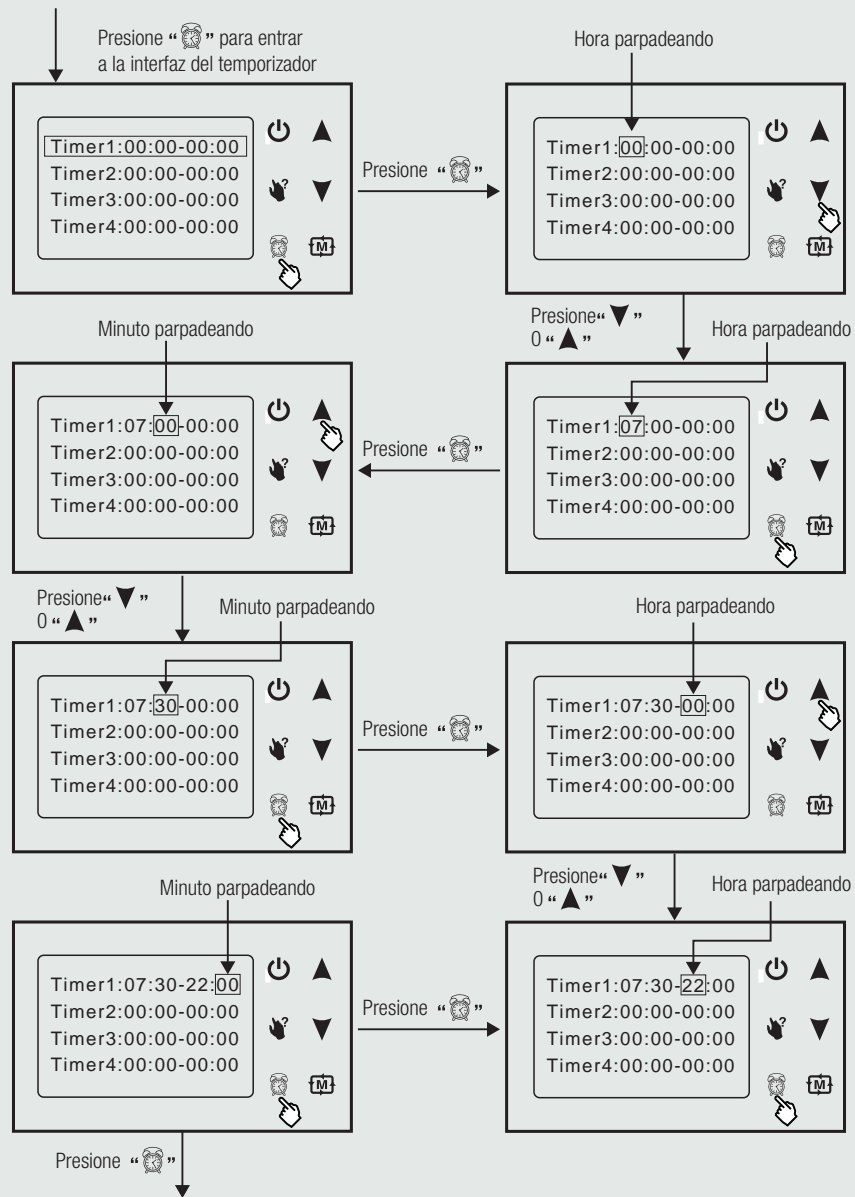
Presione " " para entrar a la interfaz del temporizador

Timer1:00:00-00:00
Timer2:00:00-00:00
Timer3:00:00-00:00
Timer4:00:00-00:00

Presione " "

Hora parpadeando

Timer1:00:00-00:00
Timer2:00:00-00:00
Timer3:00:00-00:00
Timer4:00:00-00:00

Presione " ▼ " 0 " ▲ "

Minuto parpadeando

Timer1:07:00-00:00
Timer2:00:00-00:00
Timer3:00:00-00:00
Timer4:00:00-00:00

Presione " "

Hora parpadeando

Timer1:07:00-00:00
Timer2:00:00-00:00
Timer3:00:00-00:00
Timer4:00:00-00:00

Presione " ▼ " 0 " ▲ "

Minuto parpadeando

Timer1:07:30-00:00
Timer2:00:00-00:00
Timer3:00:00-00:00
Timer4:00:00-00:00

Presione " "

Hora parpadeando

Timer1:07:30-00:00
Timer2:00:00-00:00
Timer3:00:00-00:00
Timer4:00:00-00:00

Presione " ▼ " 0 " ▲ "

Minuto parpadeando

Timer1:07:30-22:00
Timer2:00:00-00:00
Timer3:00:00-00:00
Timer4:00:00-00:00

Presione " "

Hora parpadeando

Timer1:07:30-22:00
Timer2:00:00-00:00
Timer3:00:00-00:00
Timer4:00:00-00:00

Presione " "